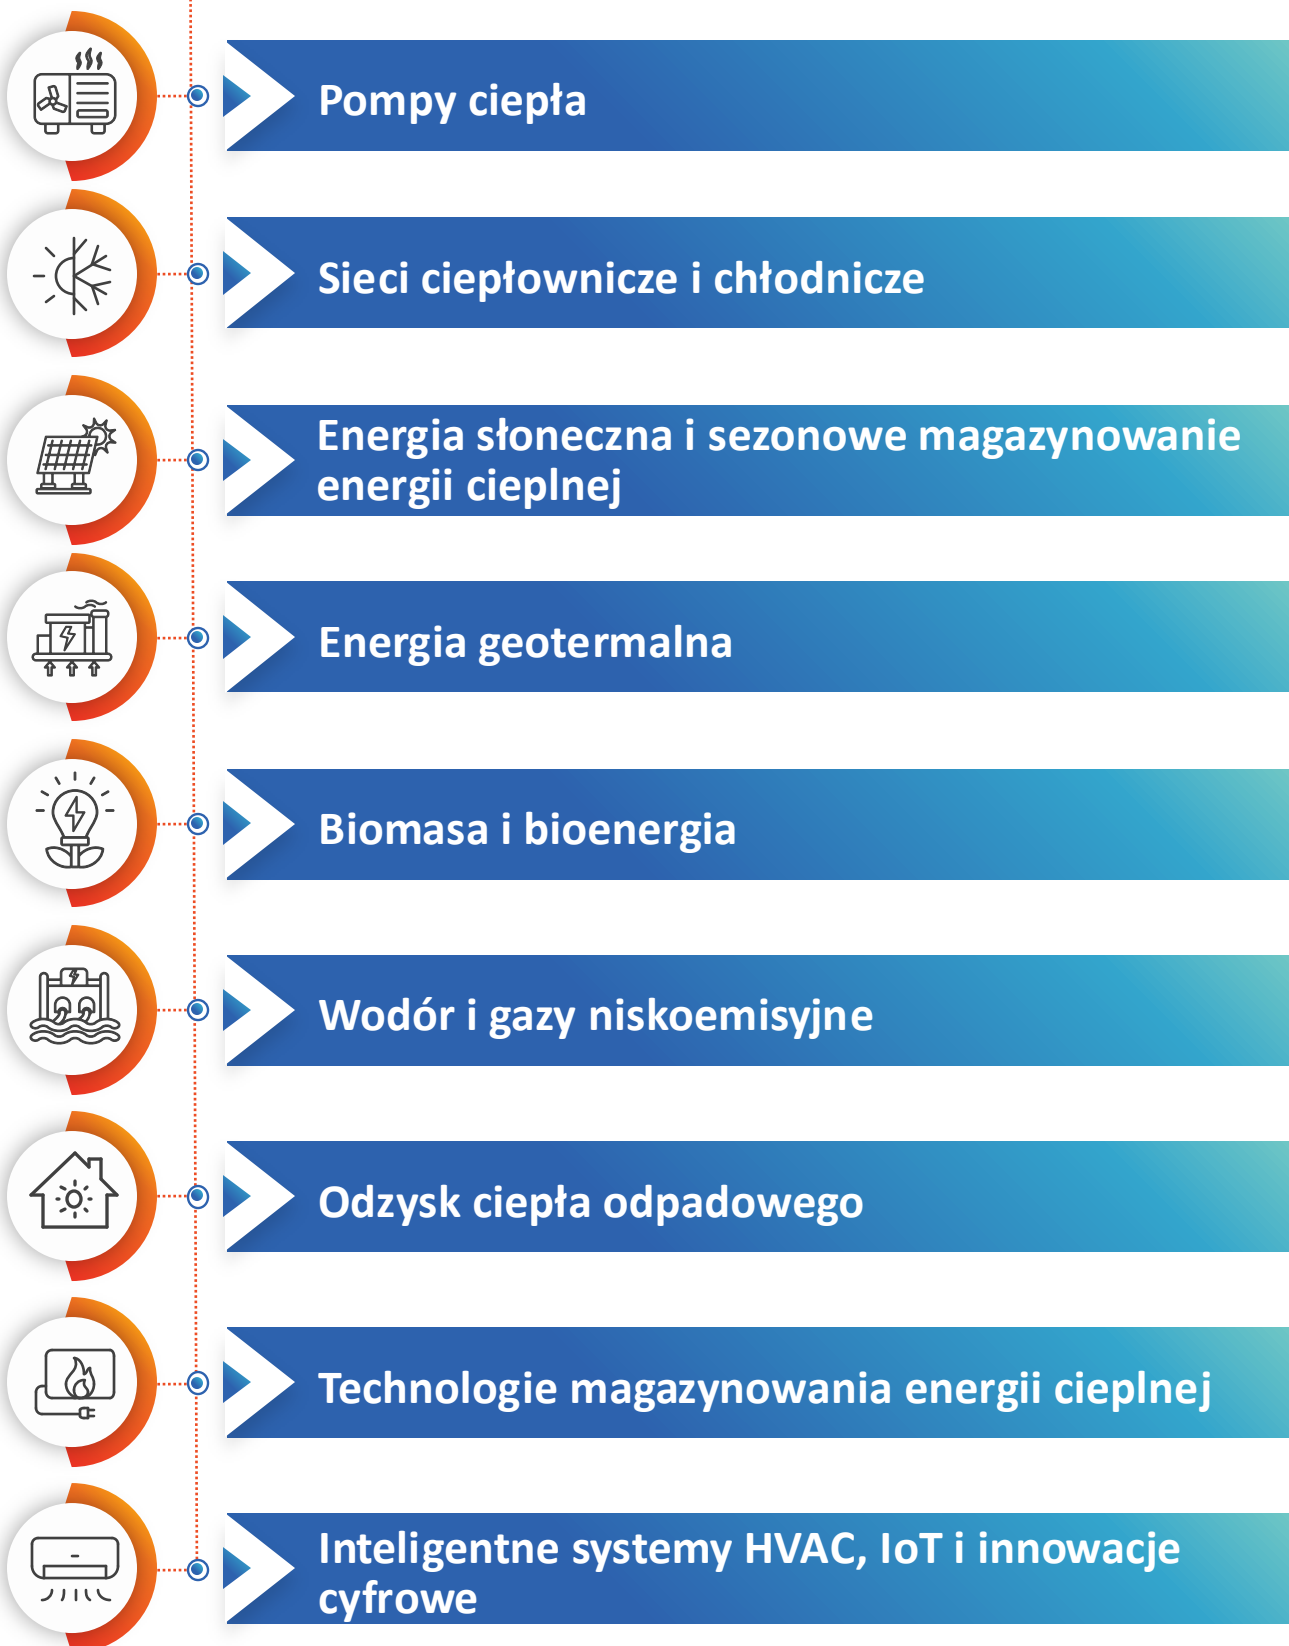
Pompy ciepła

Sieci ciepłownicze i chłodnicze

Energia słoneczna i sezonowe magazynowanie energii cieplnej

Energia geotermalna

Biomasa i bioenergia

Wodór i gazy niskoemisyjne

Odzysk ciepła odpadowego

Technologie magazynowania energii cieplnej

Inteligentne systemy HVAC, IoT i innowacje cyfrowe